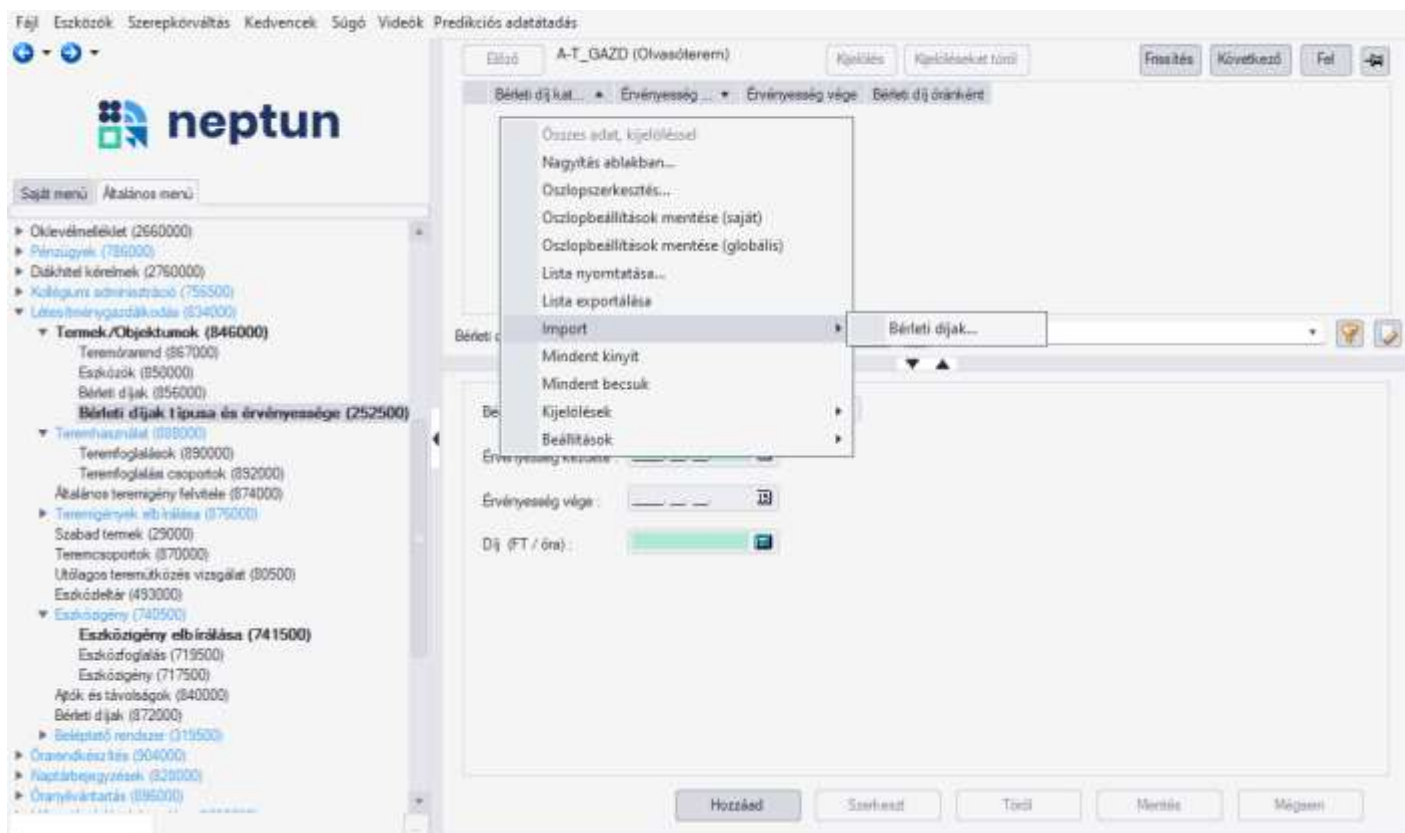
Fájl Eszközök Szerepkörváltás Kedvencek Súgó Videók Predikciós adatátadás

neptun

Saját menü Általános menü

Oklevélmelléklet (2660000)
Pénzügyek (786000)
Diákhitel kérelmek (2760000)
Kollégiumi adminisztráció (756500)
Létesítménygazdálkodás (834000)
Termek/Objektumok (846000)
Teremórarend (867000)
Eszközök (850000)
Bérleti díjak (856000)
Bérleti díjak típusa és érvényessége (252500)
Teremhasználat (888000)
Teremfoglalások (890000)
Teremfoglalási csoportok (892000)
Általános teremigény felvitele (874000)
Teremigények elbírálása (876000)
Szabad termek (29000)
Teremcsoportok (870000)
Utólagos teremütközés vizsgálat (80500)
Eszközdeltár (493000)
Eszközigény (740500)
Eszközigény elbírálása (741500)
Eszközfoglalás (719500)
Eszközigény (717500)
Ajtók és távolságok (840000)
Bérleti díjak (872000)
Beléptető rendszer (319500)
Órarendkészítés (904000)
Naptárbejegyzések (828000)
Óranyilvántartás (896000)

Előző A-T_GAZD (Olvasóterem) Kijelölés Kijelöléseket töröl Frissítés Következő Fel

Bérleti díj kat... Érvényesség ... Érvényesség vége Bérleti díj óránként

Összes adat, kijelöléssel
Nagyítás ablakban...
Oszlopszerkesztés...
Oszlopbeállítások mentése (saját)
Oszlopbeállítások mentése (globális)
Lista nyomtatása...
Lista exportálása
Import
Bérleti díjak...
Mindent kinyit
Mindent becsuk
Kijelölések
Beállítások

Bérleti d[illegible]

Be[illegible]
Érvényesség kezdete
Érvényesség vége :
Díj (FT / óra) :

Hozzáad Szerkeszt Töröl Mentés Mégsem